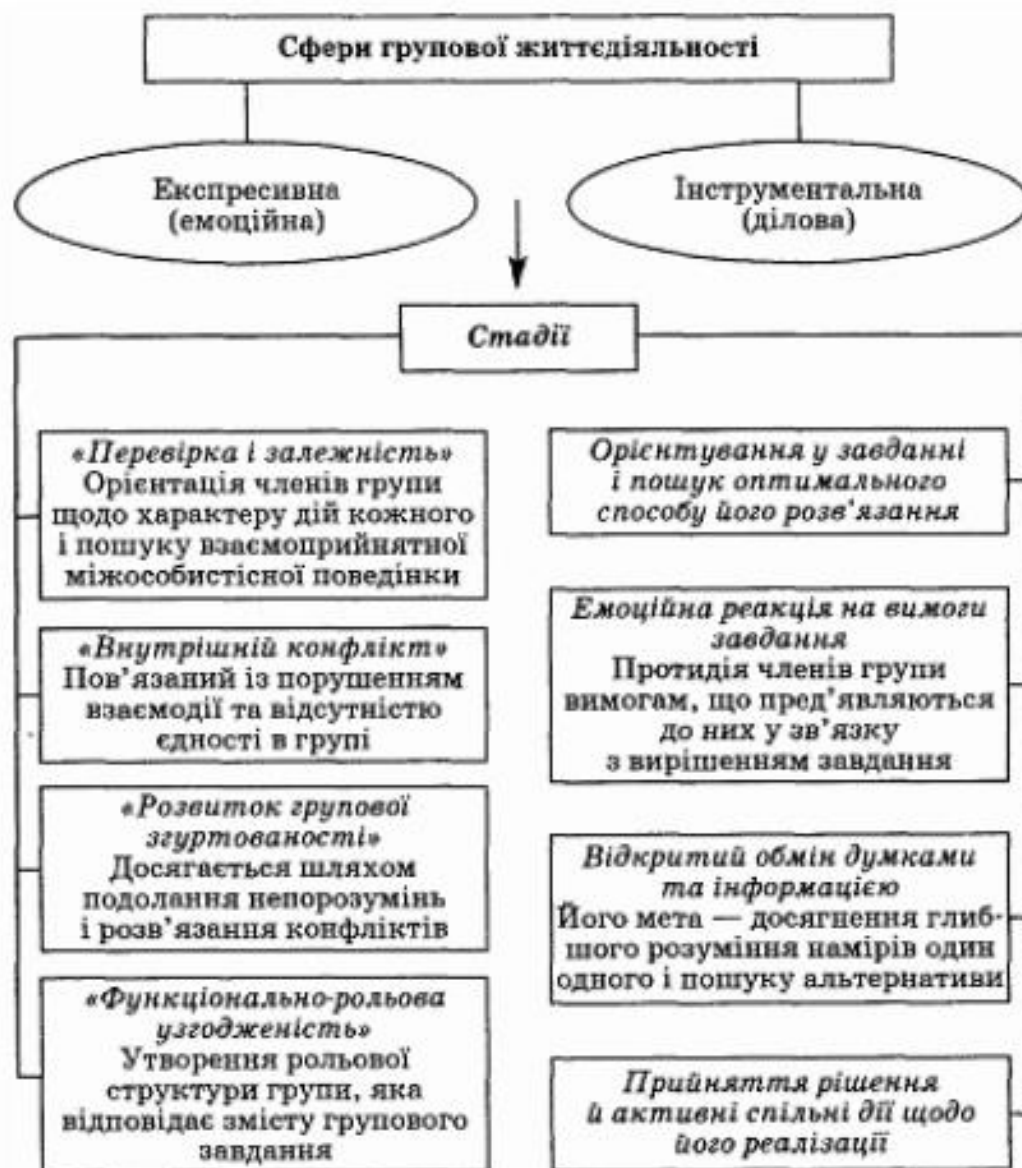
Сфери групової життєдіяльності

Експресивна (емоційна)

Інструментальна (ділова)

Стадії

«Перевірка і залежність»
Орієнтація членів групи щодо характеру дій кожного і пошуку взаємоприйнятної міжособистісної поведінки

«Внутрішній конфлікт»
Пов'язаний із порушенням взаємодії та відсутністю єдності в групі

«Розвиток групової згуртованості»
Досягається шляхом подолання непорозумінь і розв'язання конфліктів

«Функціонально-рольова узгодженість»
Утворення рольової структури групи, яка відповідає змісту групового завдання

Орієнтування у завданні і пошук оптимального способу його розв'язання

Емоційна реакція на вимоги завдання
Протидія членів групи вимогам, що пред'являються до них у зв'язку з вирішенням завдання

Відкритий обмін думками та інформацією
Його мета — досягнення глибшого розуміння намірів один одного і пошуку альтернативи

Прийняття рішення й активні спільні дії щодо його реалізації